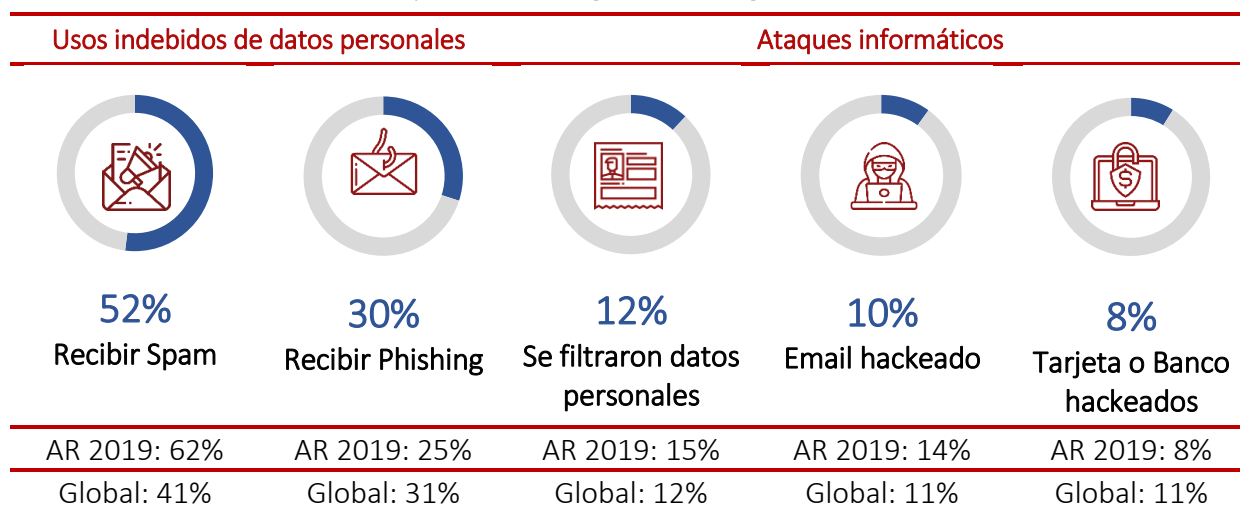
Usos indebidos de datos personales

Ataques informáticos

52%
Recibir Spam

30%
Recibir Phishing

12%
Se filtraron datos personales

10%
Email hackeado

8%
Tarjeta o Banco hackeados

| AR 2019: 62% | AR 2019: 25% | AR 2019: 15% | AR 2019: 14% | AR 2019: 8% |
|---|---|---|---|---|
| Global: 41% | Global: 31% | Global: 12% | Global: 11% | Global: 11% |